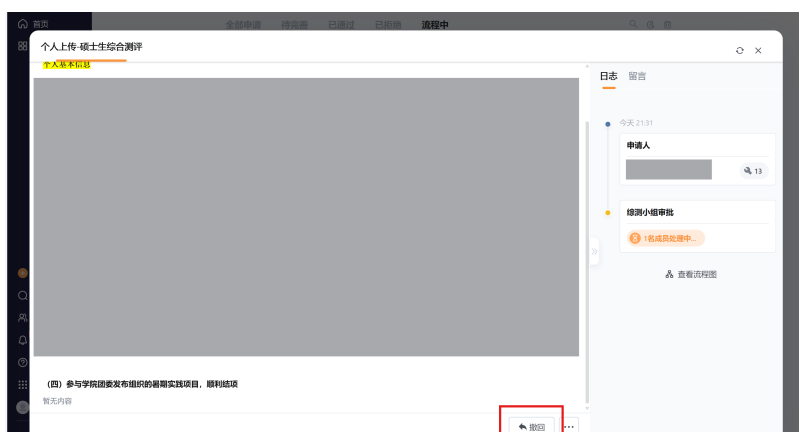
首页

全部申请 待完善 已通过 已拒绝 流程中

个人上传-硕士生综合测评

个人基本信息

（四）参与学院团委发布组织的暑期实践项目，顺利结项

暂无内容

撤回

日志 留言

今天 21:31

申请人

13

综测小组审批

1名成员处理中...

查看流程图